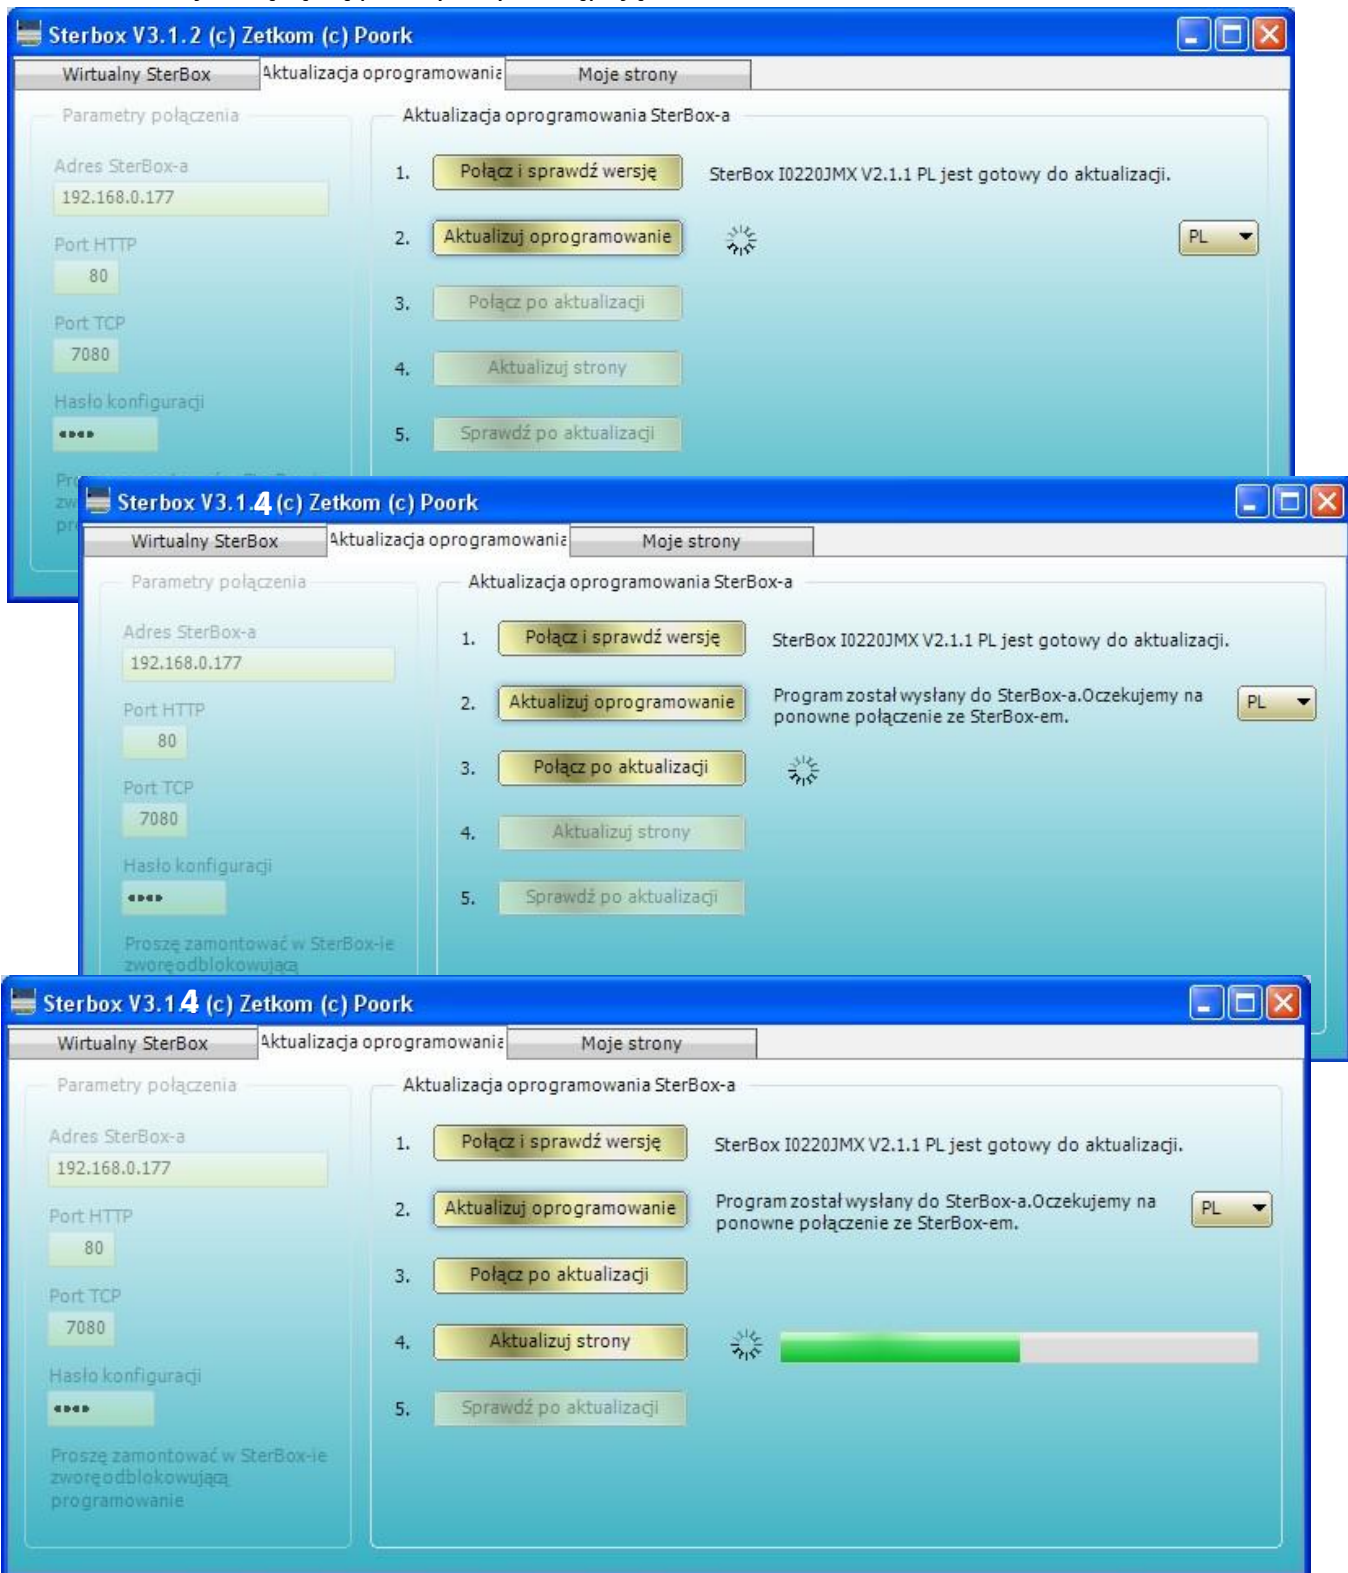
Sterbox V3.1.2 (c) Zetkom (c) Poork

Wirtualny SterBox | Aktualizacja oprogramowania | Moje strony

Parametry połączenia

Adres SterBox-a
192.168.0.177

Port HTTP
80

Port TCP
7080

Hasło konfiguracji
••••

Pr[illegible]
zw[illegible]
pr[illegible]

Aktualizacja oprogramowania SterBox-a

1. Połącz i sprawdź wersję
SterBox I0220JMX V2.1.1 PL jest gotowy do aktualizacji.

2. Aktualizuj oprogramowanie
PL

3. Połącz po aktualizacji

4. Aktualizuj strony

5. Sprawdź po aktualizacji

Sterbox V3.1.4 (c) Zetkom (c) Poork

Wirtualny SterBox | Aktualizacja oprogramowania | Moje strony

Parametry połączenia

Adres SterBox-a
192.168.0.177

Port HTTP
80

Port TCP
7080

Hasło konfiguracji
••••

Proszę zamontować w SterBox-ie zworę odblokowującą

Aktualizacja oprogramowania SterBox-a

1. Połącz i sprawdź wersję
SterBox I0220JMX V2.1.1 PL jest gotowy do aktualizacji.

2. Aktualizuj oprogramowanie
Program został wysłany do SterBox-a.Oczekujemy na ponowne połączenie ze SterBox-em.
PL

3. Połącz po aktualizacji

4. Aktualizuj strony

5. Sprawdź po aktualizacji

Sterbox V3.14 (c) Zetkom (c) Poork

Wirtualny SterBox | Aktualizacja oprogramowania | Moje strony

Parametry połączenia

Adres SterBox-a
192.168.0.177

Port HTTP
80

Port TCP
7080

Hasło konfiguracji
••••

Proszę zamontować w SterBox-ie zworę odblokowującą programowanie

Aktualizacja oprogramowania SterBox-a

1. Połącz i sprawdź wersję
SterBox I0220JMX V2.1.1 PL jest gotowy do aktualizacji.

2. Aktualizuj oprogramowanie
Program został wysłany do SterBox-a.Oczekujemy na ponowne połączenie ze SterBox-em.
PL

3. Połącz po aktualizacji

4. Aktualizuj strony

5. Sprawdź po aktualizacji